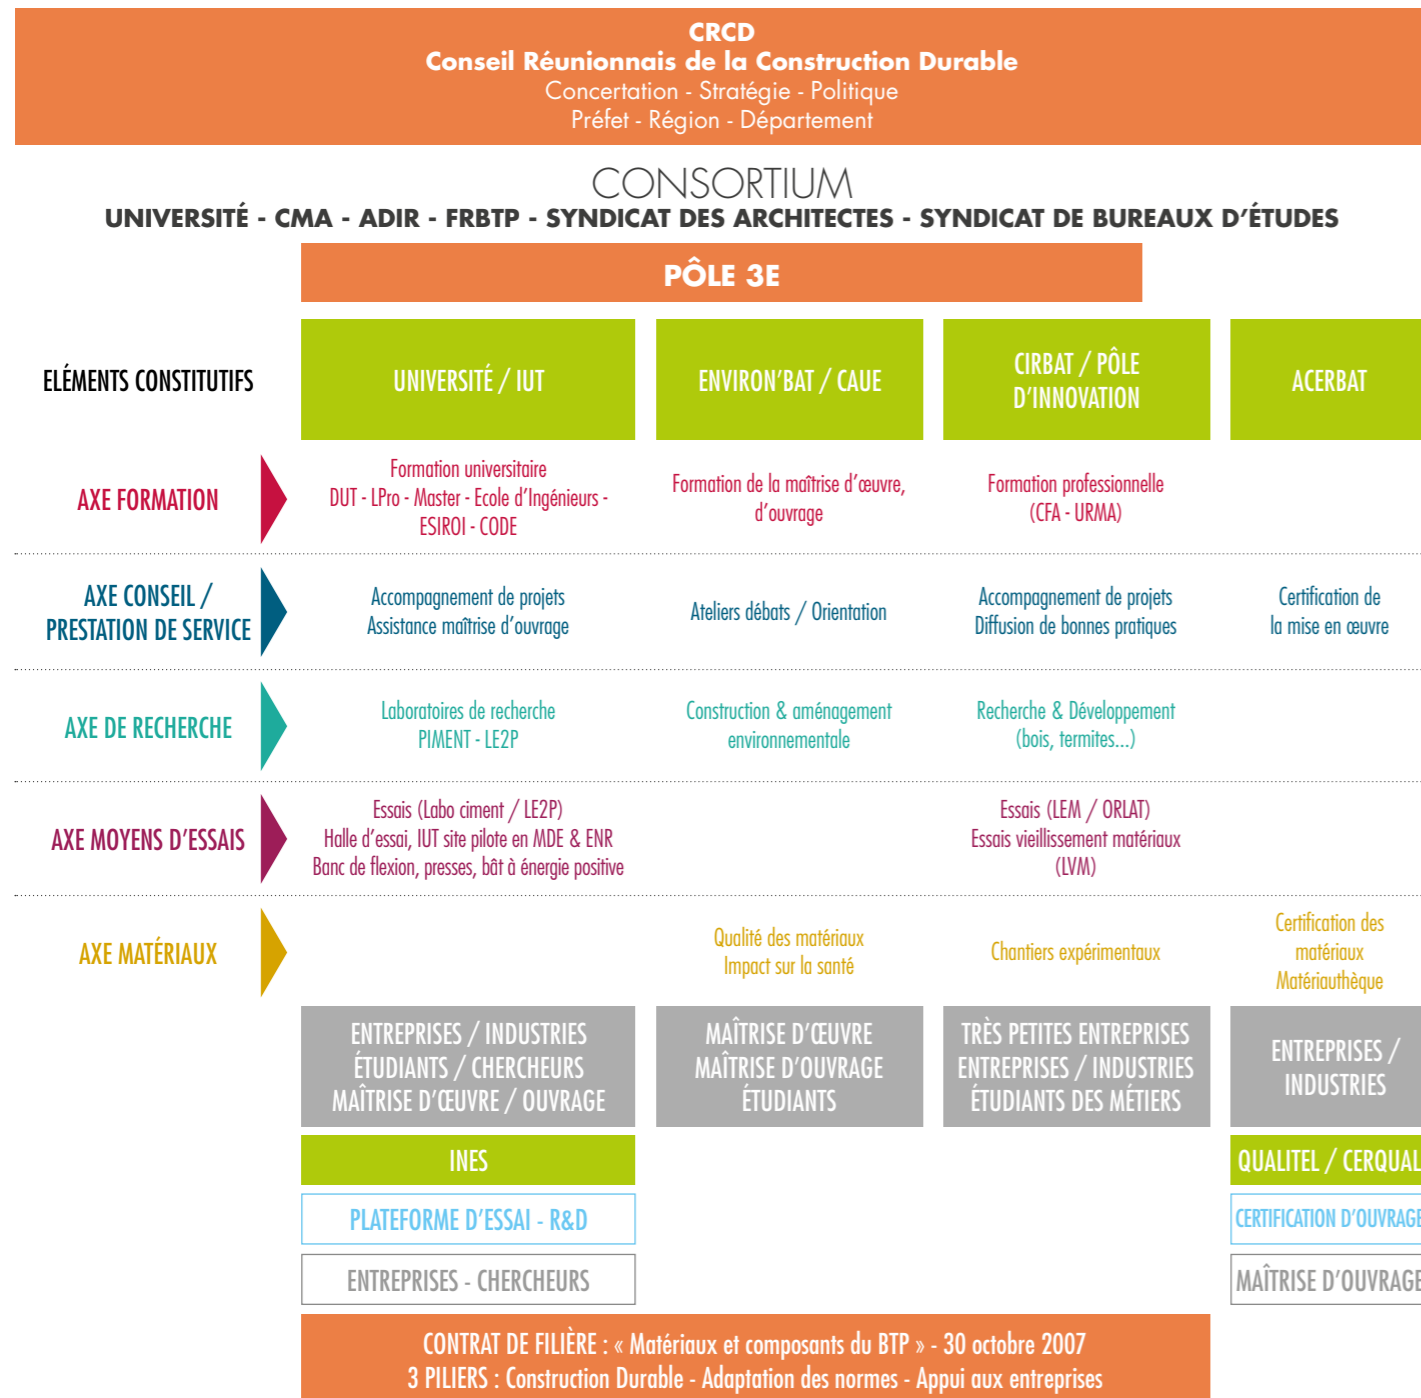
CRCD
Conseil Réunionnais de la Construction Durable
Concertation - Stratégie - Politique
Préfet - Région - Département

CONSORTIUM
UNIVERSITÉ - CMA - ADIR - FRBTP - SYNDICAT DES ARCHITECTES - SYNDICAT DE BUREAUX D'ÉTUDES

PÔLE 3E

| ELÉMENTS CONSTITUTIFS | UNIVERSITÉ / IUT | ENVIRON'BAT / CAUE | CIRBAT / PÔLE D'INNOVATION | ACERBAT |
|---|---|---|---|---|
| AXE FORMATION | Formation universitaire DUT - LPro - Master - Ecole d'Ingénieurs - ESIROI - CODE | Formation de la maîtrise d'œuvre, d'ouvrage | Formation professionnelle (CFA - URMA) | |
| AXE CONSEIL / PRESTATION DE SERVICE | Accompagnement de projets Assistance maîtrise d'ouvrage | Ateliers débats / Orientation | Accompagnement de projets Diffusion de bonnes pratiques | Certification de la mise en œuvre |
| AXE DE RECHERCHE | Laboratoires de recherche PIMENT - LE2P | Construction & aménagement environnementale | Recherche & Développement (bois, termites...) | |
| AXE MOYENS D'ESSAIS | Essais (Labo ciment / LE2P) Halle d'essai, IUT site pilote en MDE & ENR Banc de flexion, presses, bât à énergie positive | | Essais (LEM / ORLAT) Essais vieillissement matériaux (LVM) | |
| AXE MATÉRIAUX | | Qualité des matériaux Impact sur la santé | Chantiers expérimentaux | Certification des matériaux Matériauthèque |
| | ENTREPRISES / INDUSTRIES ÉTUDIANTS / CHERCHEURS MAÎTRISE D'ŒUVRE / OUVRAGE | MAÎTRISE D'ŒUVRE MAÎTRISE D'OUVRAGE ÉTUDIANTS | TRÈS PETITES ENTREPRISES ENTREPRISES / INDUSTRIES ÉTUDIANTS DES MÉTIERS | ENTREPRISES / INDUSTRIES |
| | INES | | | QUALITEL / CERQUAL |
| | PLATEFORME D'ESSAI - R&D | | | CERTIFICATION D'OUVRAGE |
| | ENTREPRISES - CHERCHEURS | | | MAÎTRISE D'OUVRAGE |

CONTRAT DE FILIÈRE : « Matériaux et composants du BTP » - 30 octobre 2007
3 PILIERS : Construction Durable - Adaptation des normes - Appui aux entreprises